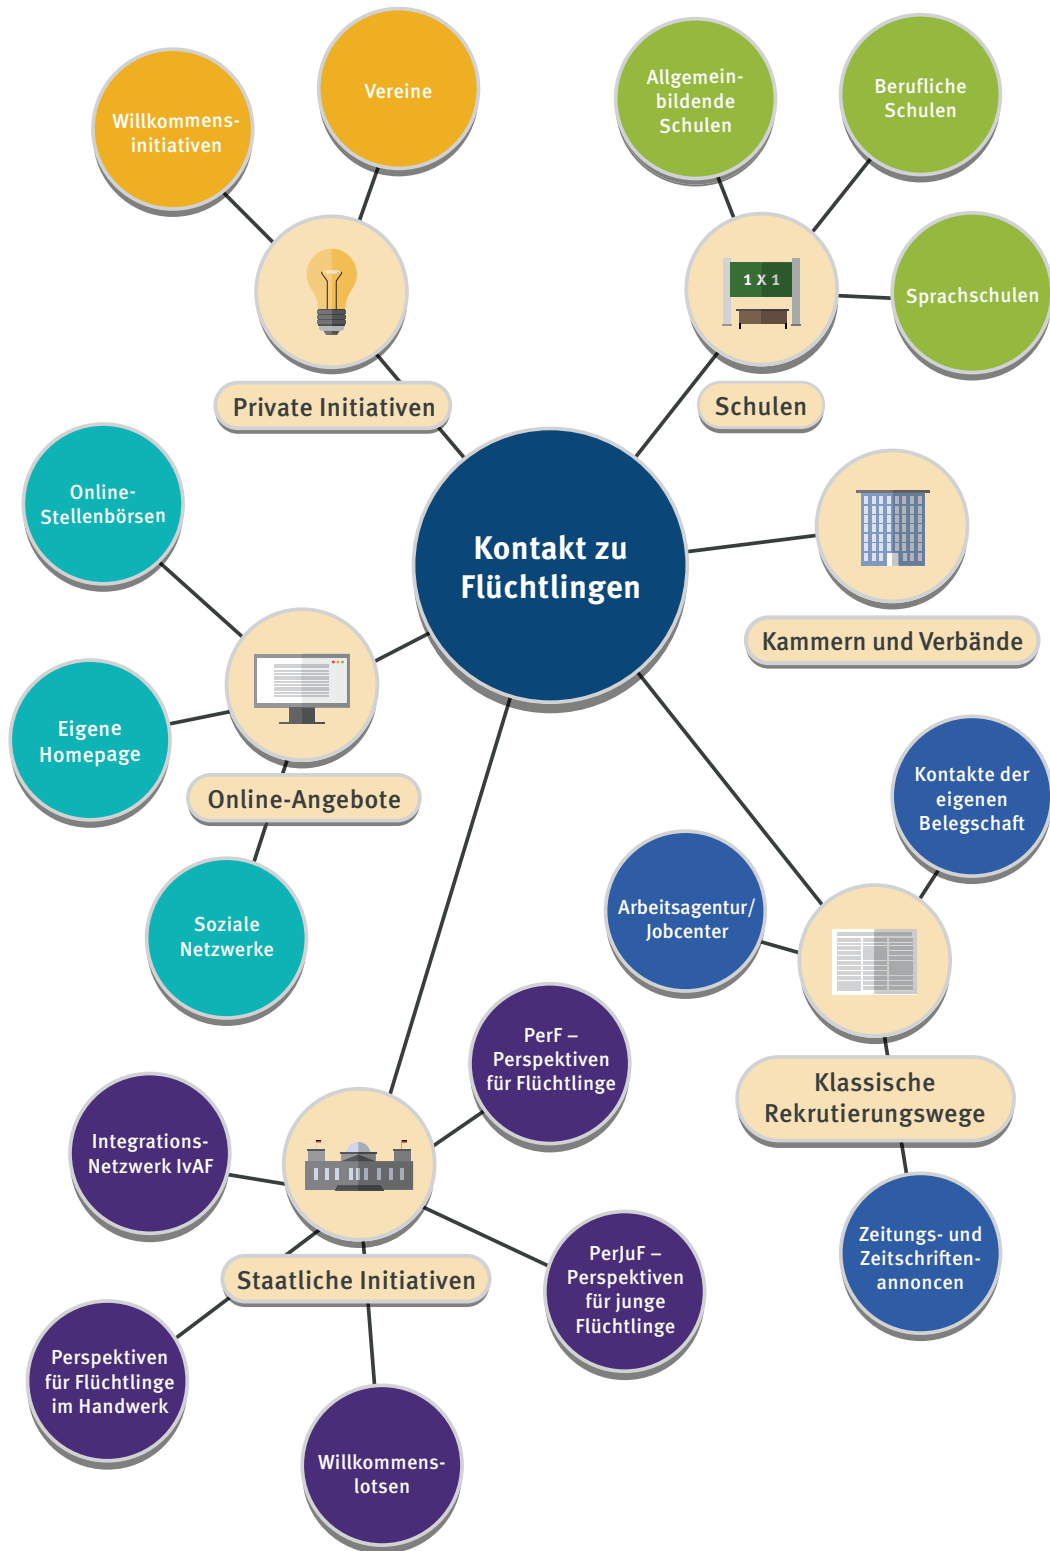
Willkommensinitiativen

Vereine

Private Initiativen

Allgemeinbildende Schulen

Berufliche Schulen

1 X 1

Sprachschulen

Schulen

Online-Stellenbörsen

Kontakt zu Flüchtlingen

Kammern und Verbände

Eigene Homepage

Online-Angebote

Kontakte der eigenen Belegschaft

Soziale Netzwerke

Arbeitsagentur/ Jobcenter

Klassische Rekrutierungswege

PerF – Perspektiven für Flüchtlinge

Integrations-Netzwerk IvAF

Staatliche Initiativen

Zeitungs- und Zeitschriftenannoncen

PerJuF – Perspektiven für junge Flüchtlinge

Perspektiven für Flüchtlinge im Handwerk

Willkommenslotsen